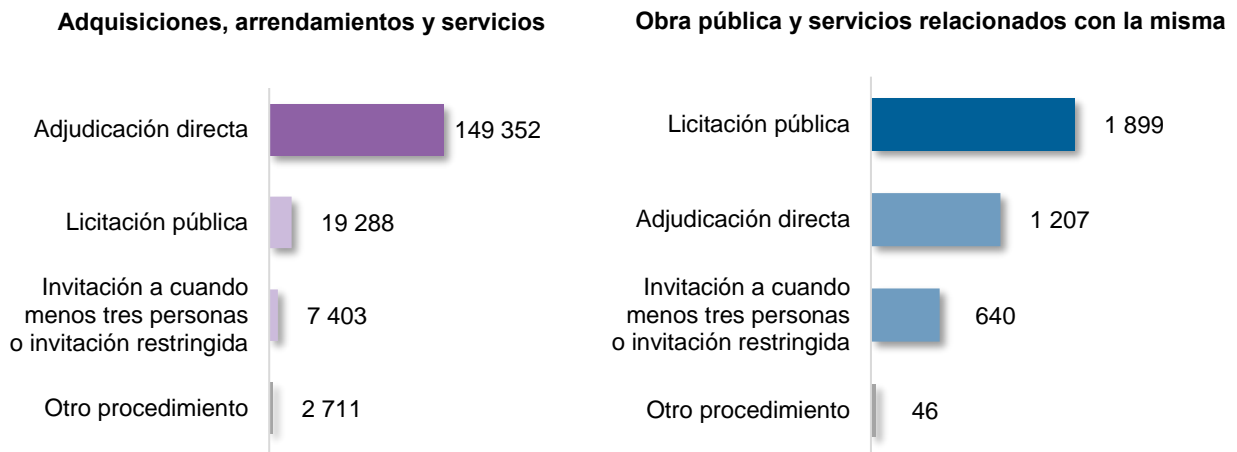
Adquisiciones, arrendamientos y servicios

Adjudicación directa 149 352

Licitación pública 19 288

Invitación a cuando menos tres personas o invitación restringida 7 403

Otro procedimiento 2 711

Obra pública y servicios relacionados con la misma

Licitación pública 1 899

Adjudicación directa 1 207

Invitación a cuando menos tres personas o invitación restringida 640

Otro procedimiento 46